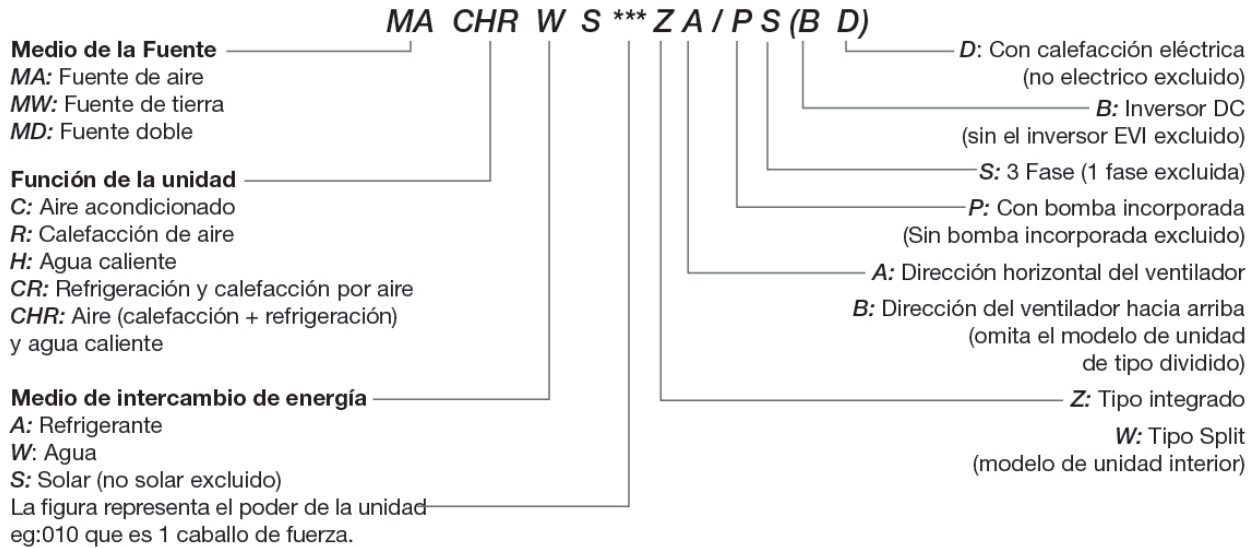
MA CHR W S *** Z A / P S (B D)

Medio de la Fuente
MA: Fuente de aire
MW: Fuente de tierra
MD: Fuente doble

Función de la unidad
C: Aire acondicionado
R: Calefacción de aire
H: Agua caliente
CR: Refrigeración y calefacción por aire
CHR: Aire (calefacción + refrigeración) y agua caliente

Medio de intercambio de energía
A: Refrigerante
W: Agua
S: Solar (no solar excluido)
La figura representa el poder de la unidad eg:010 que es 1 caballo de fuerza.

D: Con calefacción eléctrica (no electrico excluido)

B: Inversor DC (sin el inversor EVI excluido)

S: 3 Fase (1 fase excluida)

P: Con bomba incorporada (Sin bomba incorporada excluido)

A: Dirección horizontal del ventilador

B: Dirección del ventilador hacia arriba (omita el modelo de unidad de tipo dividido)

Z: Tipo integrado

W: Tipo Split (modelo de unidad interior)